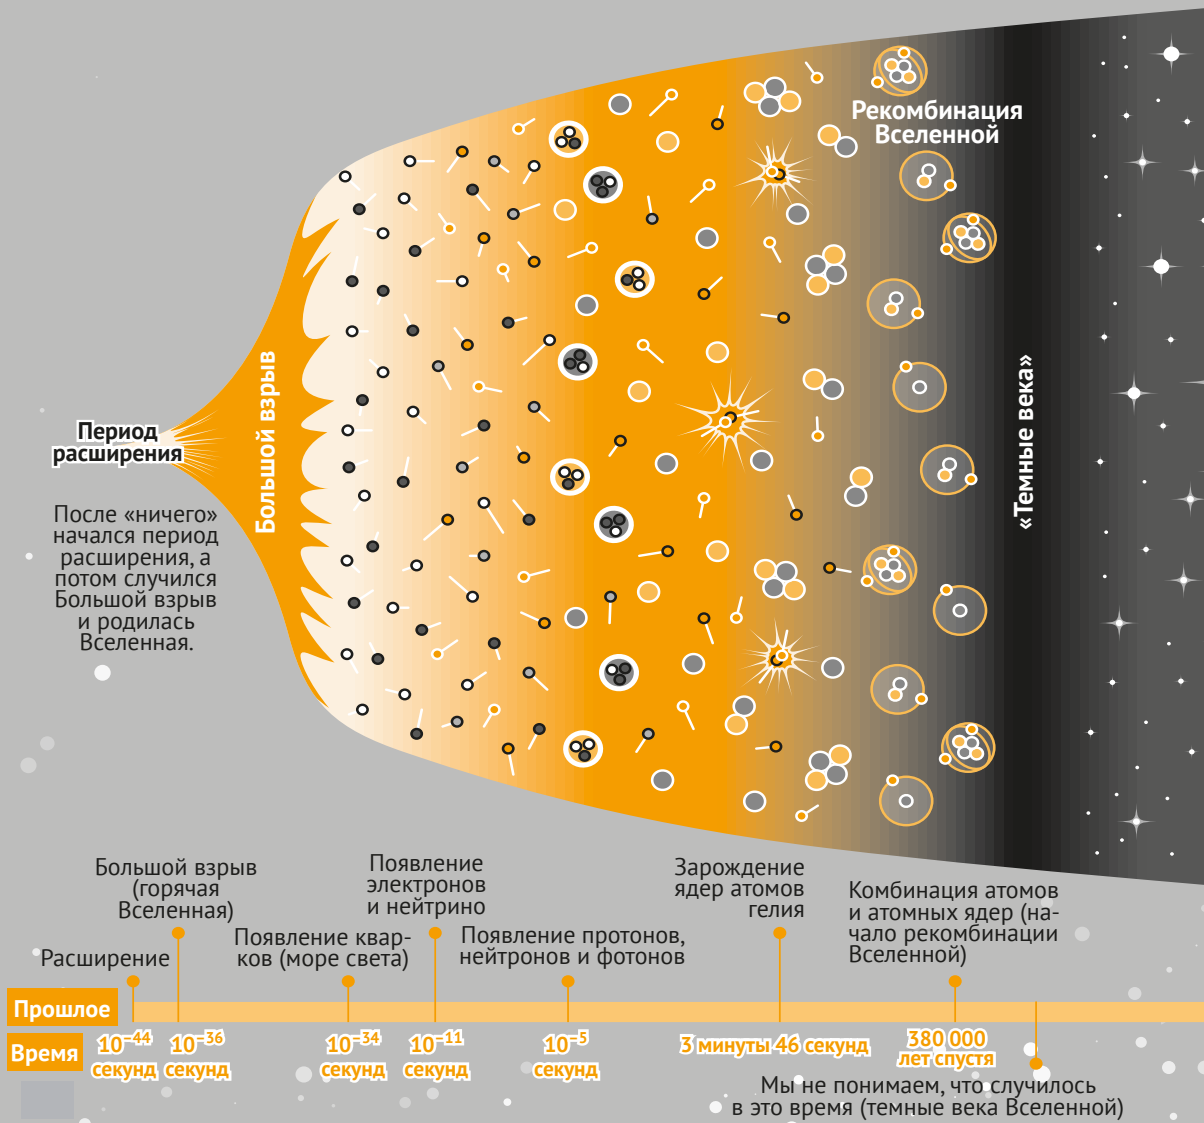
Рекомбинация Вселенной

Период расширения

Большой взрыв

«Темные века»

После «ничего» начался период расширения, а потом случился Большой взрыв и родилась Вселенная.

Большой взрыв (горячая Вселенная)

Появление электронов и нейтрино

Зарождение ядер атомов гелия

Комбинация атомов и атомных ядер (начало рекомбинации Вселенной)

Расширение

Появление кварков (море света)

Появление протонов, нейтронов и фотонов

Прошлое

Время

$10^{-44}$ секунд

$10^{-36}$ секунд

$10^{-34}$ секунд

$10^{-11}$ секунд

$10^{-5}$ секунд

3 минуты 46 секунд

380 000 лет спустя

Мы не понимаем, что случилось в это время (темные века Вселенной)